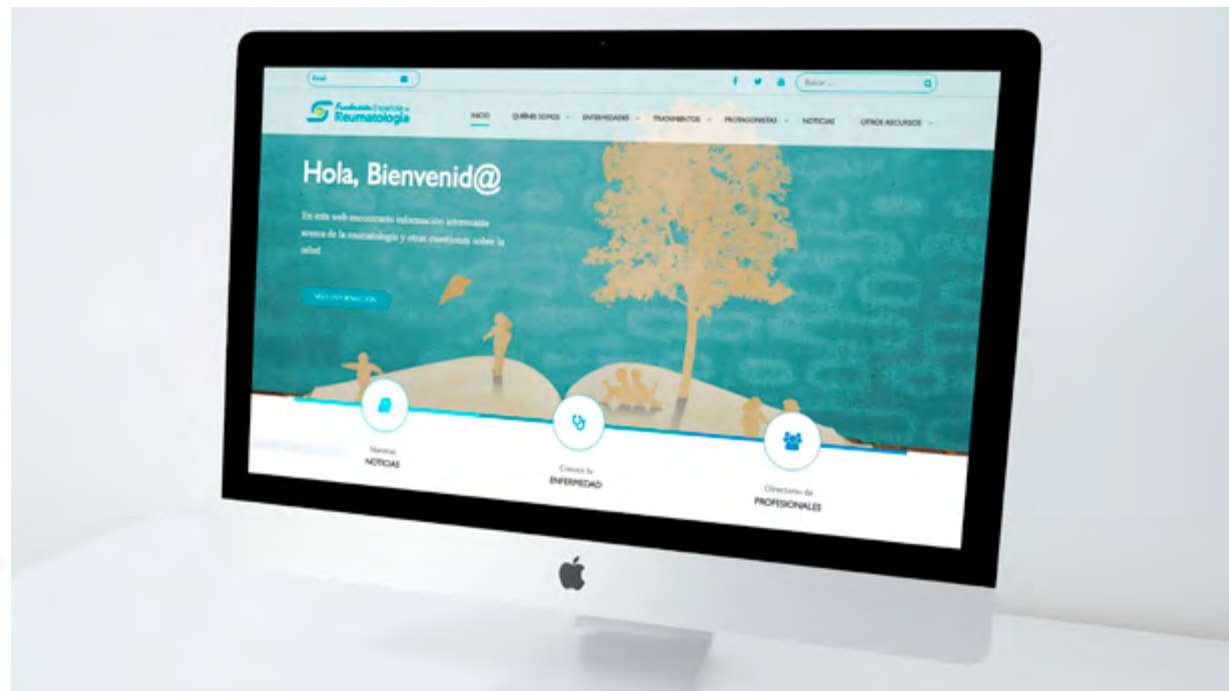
Email

Buscar...

Fundación Española de Reumatología

INICIO QUIÉNES SOMOS ENFERMEDADES TRATAMIENTOS PROTAGONISTAS NOTICIAS OTROS RECURSOS

Hola, Bienvenid@

En esta web encontrarás información interesante acerca de la reumatología y otras cuestiones sobre la salud

MÁS INFORMACIÓN

Nuestras NOTICIAS

Conoce tu ENFERMEDAD

Directorio de PROFESIONALES